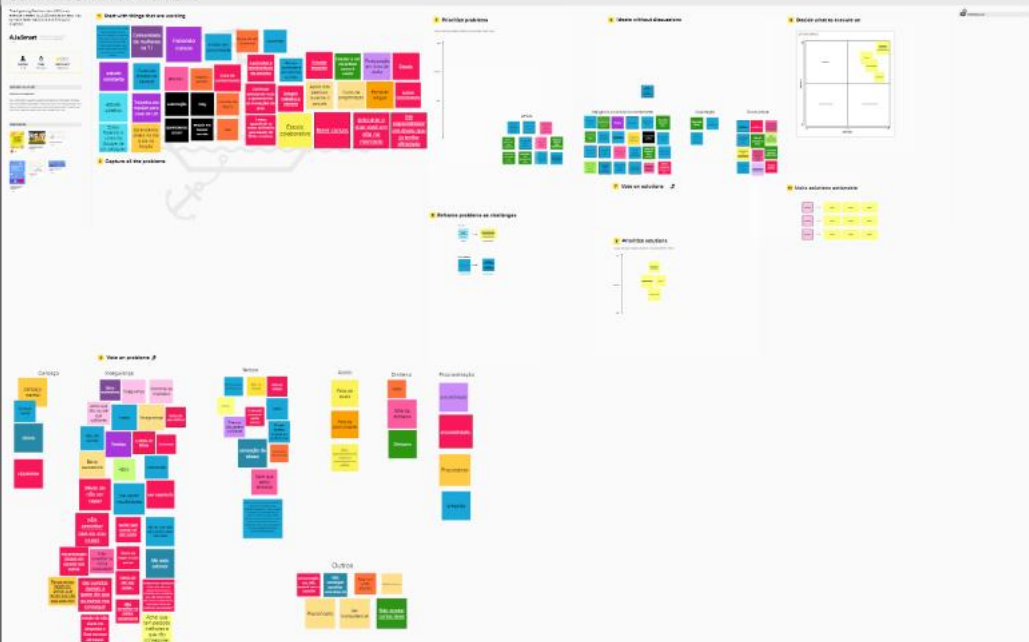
AJaSmart

1 Start with things that are working

Comunidade de mulheres na TI

Habilidade

Escolher

Fazer colaboração

Bom comunidade

2 Capture all the problems

3 Prioritize problems

4 Reframe problems as challenges

5 Ideate without discussion

6 Decide what to execute on

7 Vote on solutions

8 Prioritize solutions

9 Make solutions actionable

3 Vote on problems

Carreira

Inseguranças

Tempo

Saúde

Dinheiro

Procrastinação

Outros

Procrastinação

Procrastinar

Dinheiro